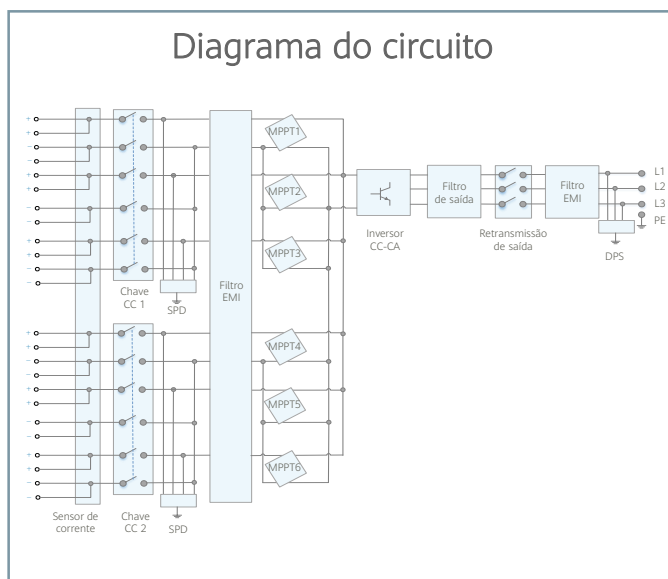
Diagrama do circuito

+
+
–
–
+
+
–
–
+
+
–
–

Chave CC 1

SPD

Filtro EMI

MPPT1
MPPT2
MPPT3
MPPT4
MPPT5
MPPT6

Inversor CC-CA

Filtro de saída

Retransmissão de saída

Filtro EMI

DPS

L1
L2
L3
PE

+
+
–
–
+
+
–
–
+
+
–
–

Sensor de corrente

Chave CC 2

SPD